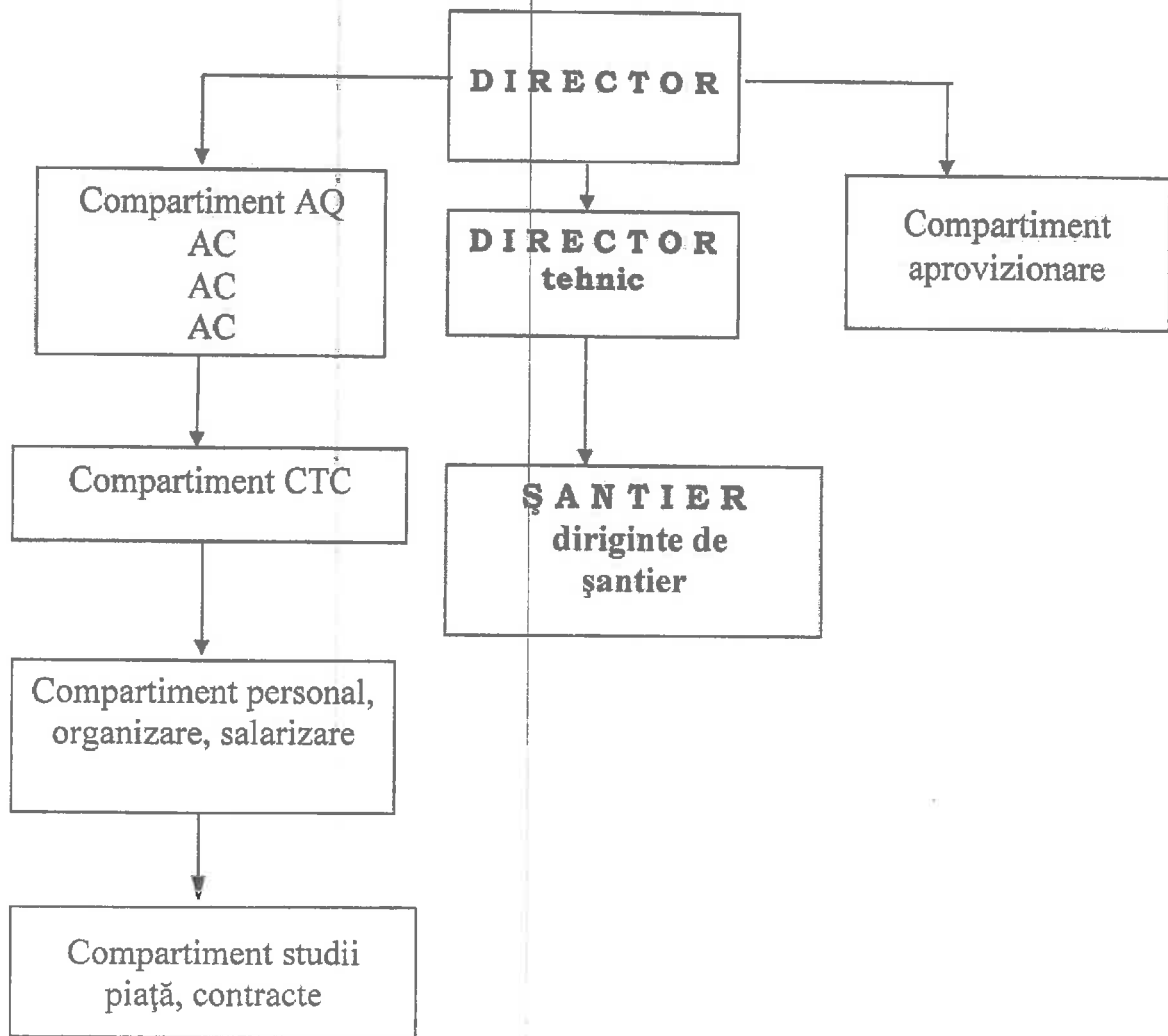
DIRECTOR

Compartiment AQ
AC
AC
AC

DIRECTOR
tehnic

Compartiment aprovizionare

Compartiment CTC

ŞANTIER
diriginte de şantier

Compartiment personal, organizare, salarizare

Compartiment studii piaţă, contracte